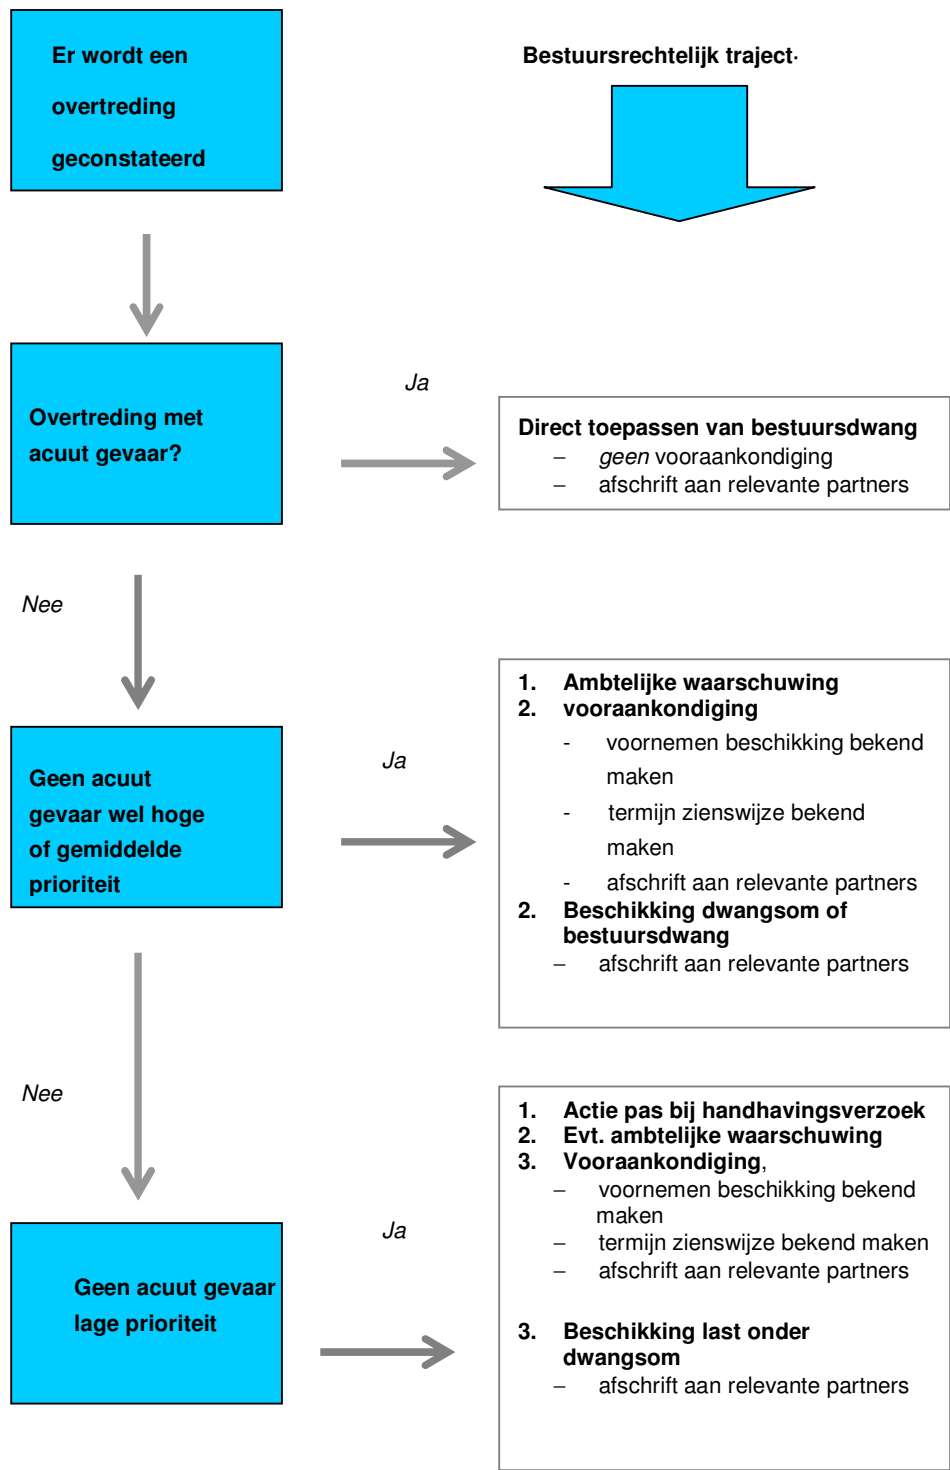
Er wordt een overtreding geconstateerd

Bestuursrechtelijk traject·

Overtreding met acuut gevaar?

Ja

Direct toepassen van bestuursdwang
– *geen* vooraankondiging
– afschrift aan relevante partners

Nee

1. Ambtelijke waarschuwing
2. vooraankondiging
- voornemen beschikking bekend maken
- termijn zienswijze bekend maken
- afschrift aan relevante partners
2. Beschikking dwangsom of bestuursdwang
– afschrift aan relevante partners

Geen acuut gevaar wel hoge of gemiddelde prioriteit

Ja

Nee

1. Actie pas bij handhavingsverzoek
2. Evt. ambtelijke waarschuwing
3. Vooraankondiging,
– voornemen beschikking bekend maken
– termijn zienswijze bekend maken
– afschrift aan relevante partners

3. Beschikking last onder dwangsom
– afschrift aan relevante partners

Ja

Geen acuut gevaar lage prioriteit